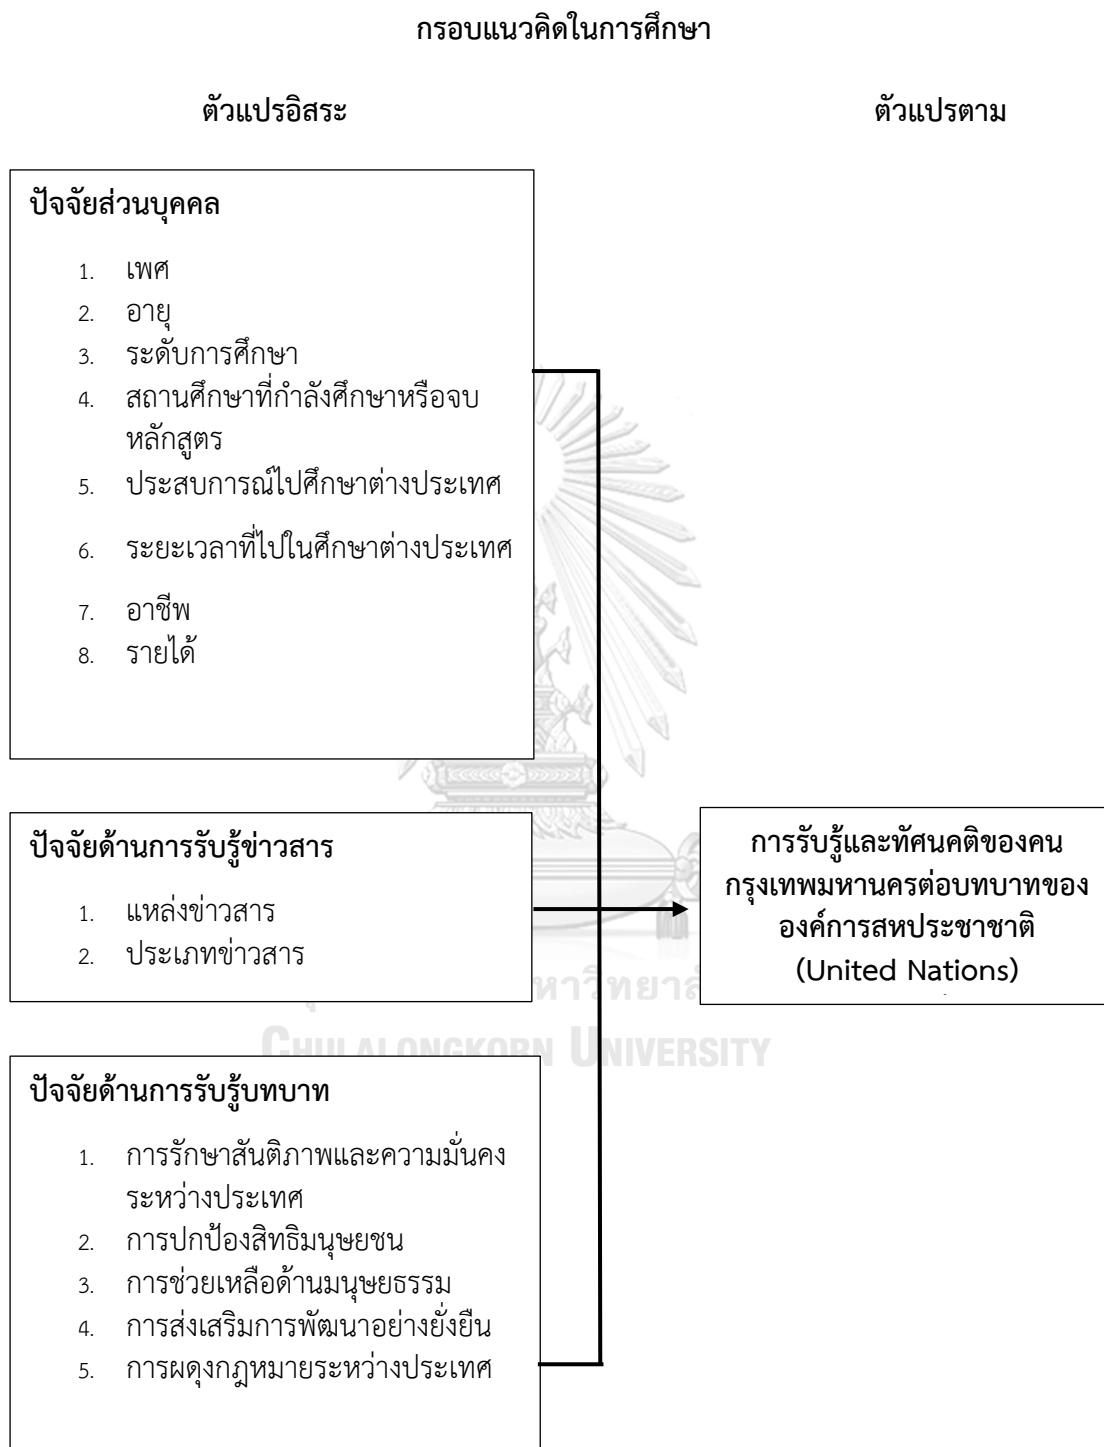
กรอบแนวคิดในการศึกษา

ตัวแปรอิสระ

ตัวแปรตาม

ปัจจัยส่วนบุคคล

1. เพศ
2. อายุ
3. ระดับการศึกษา
4. สถานศึกษาที่กำลังศึกษาหรือจบหลักสูตร
5. ประสบการณ์ไปศึกษาต่างประเทศ
6. ระยะเวลาที่ไปในศึกษาต่างประเทศ
7. อาชีพ
8. รายได้

ปัจจัยด้านการรับรู้ข่าวสาร

1. แหล่งข่าวสาร
2. ประเภทข่าวสาร

การรับรู้และทัศนคติของคนกรุงเทพมหานครต่อบทบาทขององค์การสหประชาชาติ (United Nations)

ปัจจัยด้านการรับรู้บทบาท

1. การรักษาสันติภาพและความมั่นคงระหว่างประเทศ
2. การปกป้องสิทธิมนุษยชน
3. การช่วยเหลือด้านมนุษยธรรม
4. การส่งเสริมการพัฒนาอย่างยั่งยืน
5. การผดุงกฎหมายระหว่างประเทศ

CHULALONGKORN UNIVERSITY